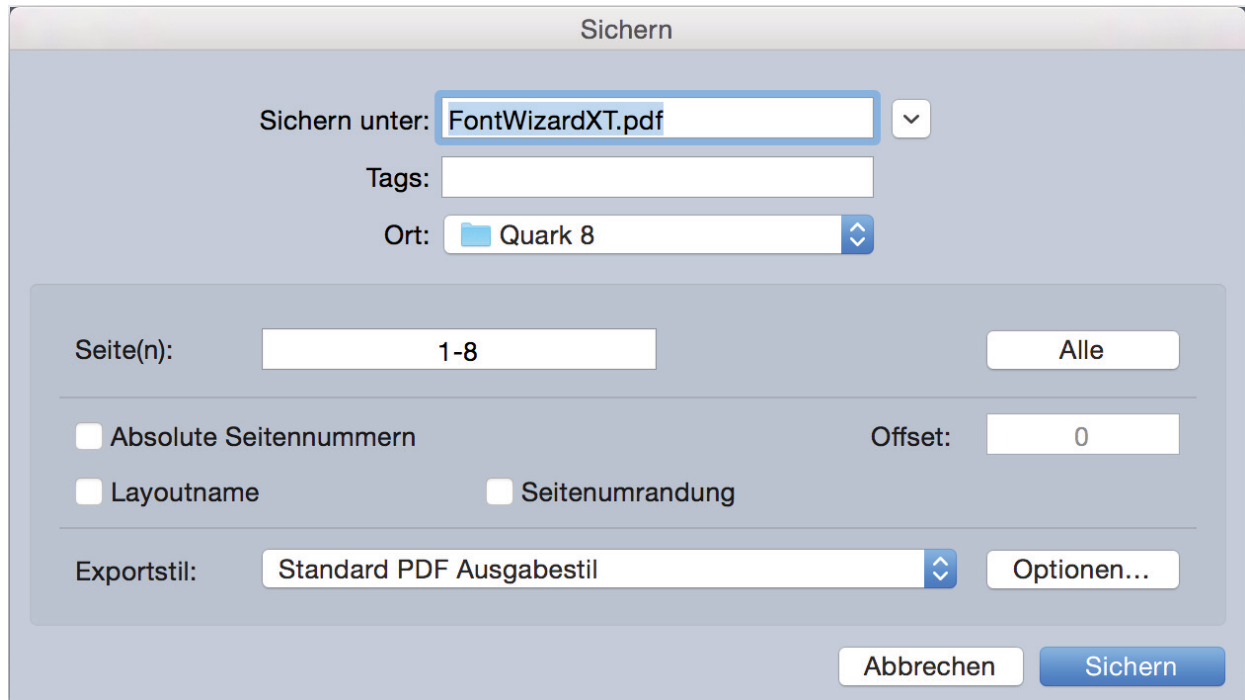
Sichern

Sichern unter: FontWizardXT.pdf

Tags:

Ort: Quark 8

Seite(n): 1-8 Alle

Absolute Seitennummern Offset: 0

Layoutname Seitenumrandung

Exportstil: Standard PDF Ausgabestil Optionen...

Abbrechen Sichern